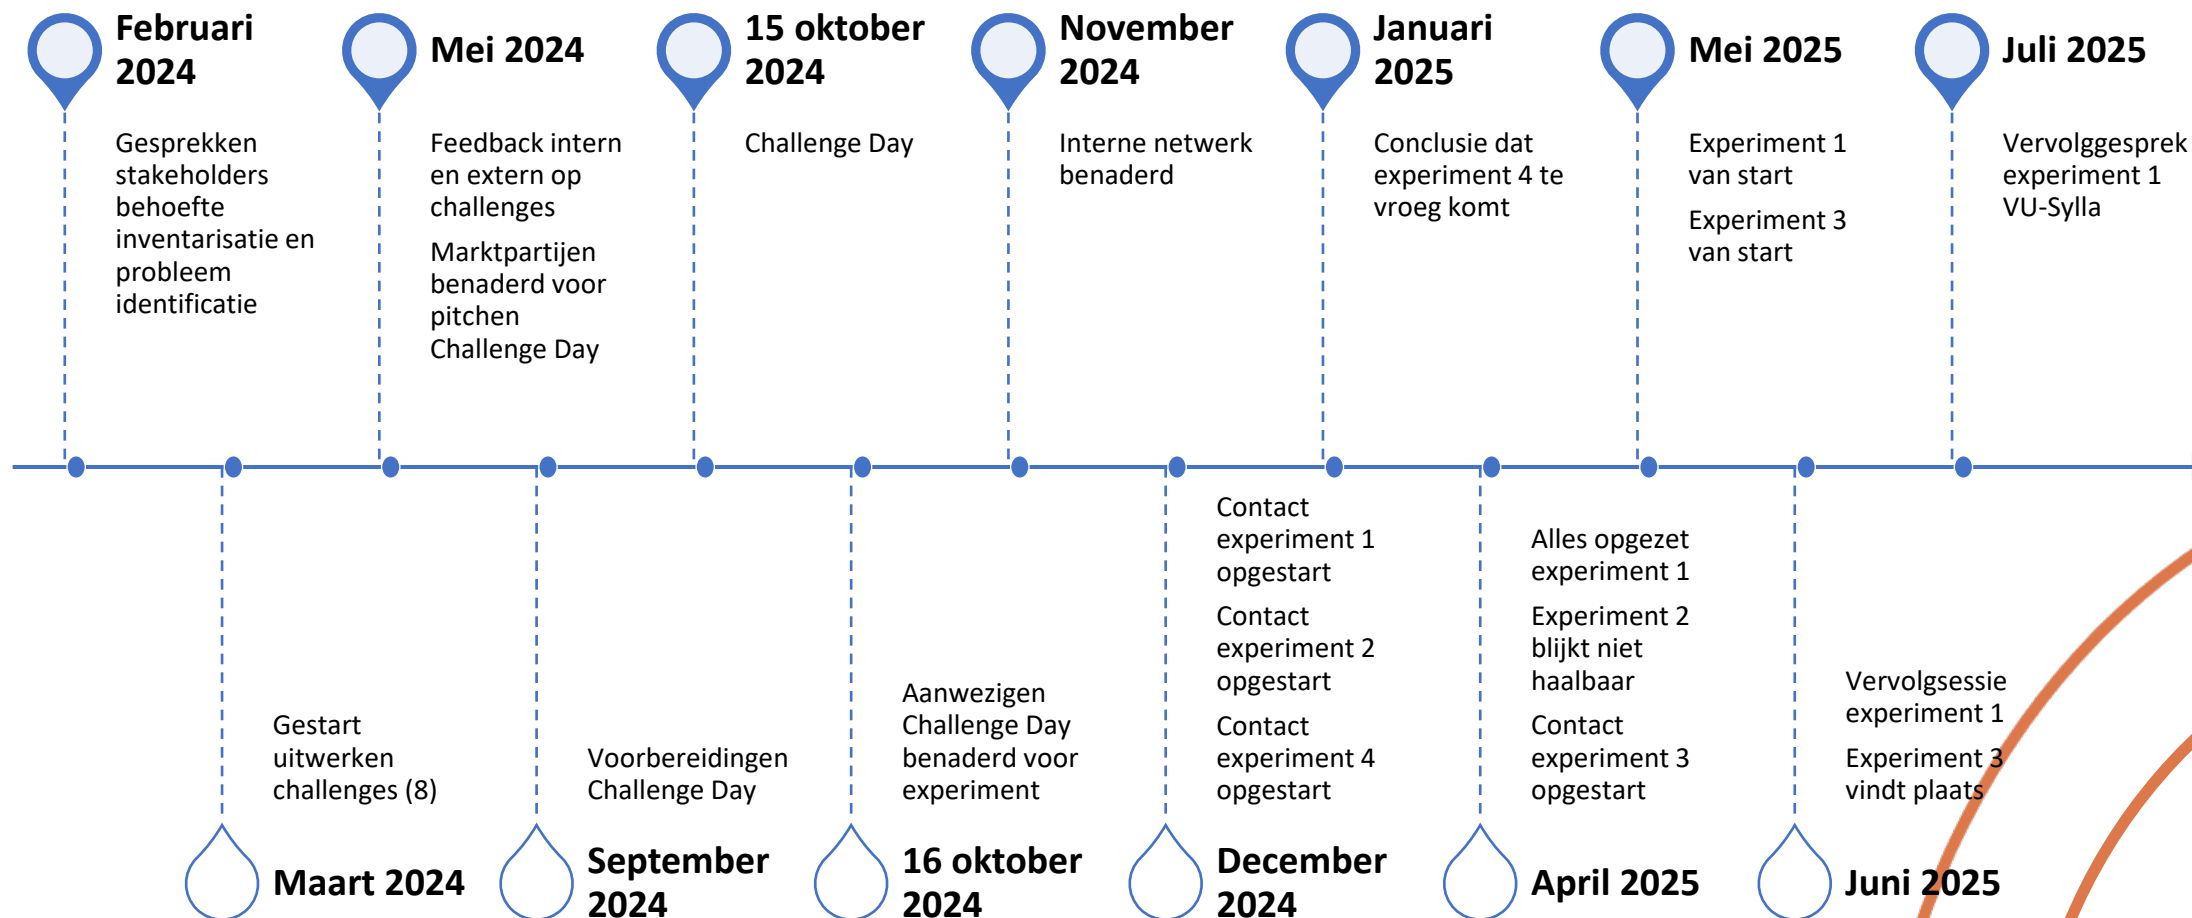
Februari 2024

Gesprekken stakeholders behoefte inventarisatie en probleem identificatie

Mei 2024

Feedback intern en extern op challenges

Marktpartijen benaderd voor pitchen Challenge Day

15 oktober 2024

Challenge Day

November 2024

Interne netwerk benaderd

Januari 2025

Conclusie dat experiment 4 te vroeg komt

Mei 2025

Experiment 1 van start

Experiment 3 van start

Juli 2025

Vervolggesprek experiment 1 VU-Sylla

Gestart uitwerken challenges (8)

Maart 2024

Voorbereidingen Challenge Day

September 2024

Aanwezigen Challenge Day benaderd voor experiment

16 oktober 2024

Contact experiment 1 opgestart

Contact experiment 2 opgestart

Contact experiment 4 opgestart

December 2024

Alles opgezet experiment 1

Experiment 2 blijkt niet haalbaar

Contact experiment 3 opgestart

April 2025

Vervolgsessie experiment 1

Experiment 3 vindt plaats

Juni 2025